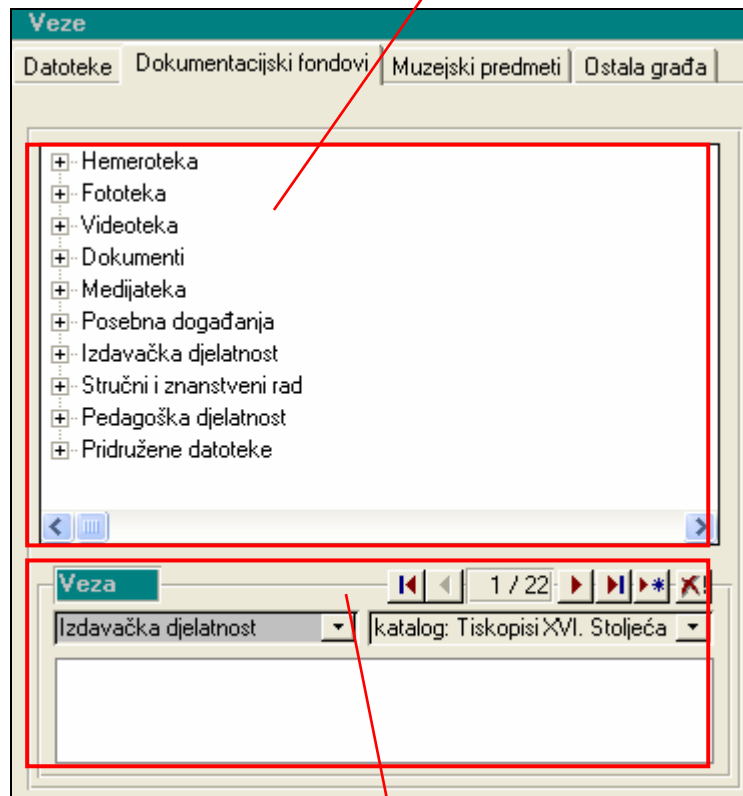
Veze

Datoteke | Dokumentacijski fondovi | Muzejski predmeti | Ostala građa

Hemeroteka
Fototeka
Videoteka
Dokumenti
Medijateka
Posebna događanja
Izdavačka djelatnost
Stručni i znanstveni rad
Pedagoška djelatnost
Pridružene datoteke

Veza

1 / 22

Izdavačka djelatnost

katalog: Tiskopisi XVI. Stoljeća